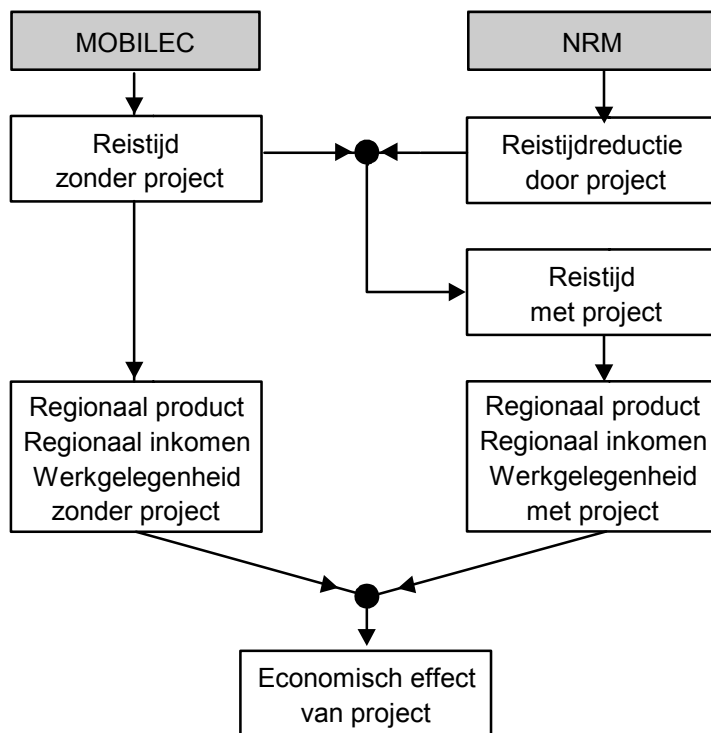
MOBILEC

NRM

Reistijd zonder project

Reistijdreductie door project

Reistijd met project

Regionaal product
Regionaal inkomen
Werkgelegenheid
zonder project

Regionaal product
Regionaal inkomen
Werkgelegenheid
met project

Economisch effect van project